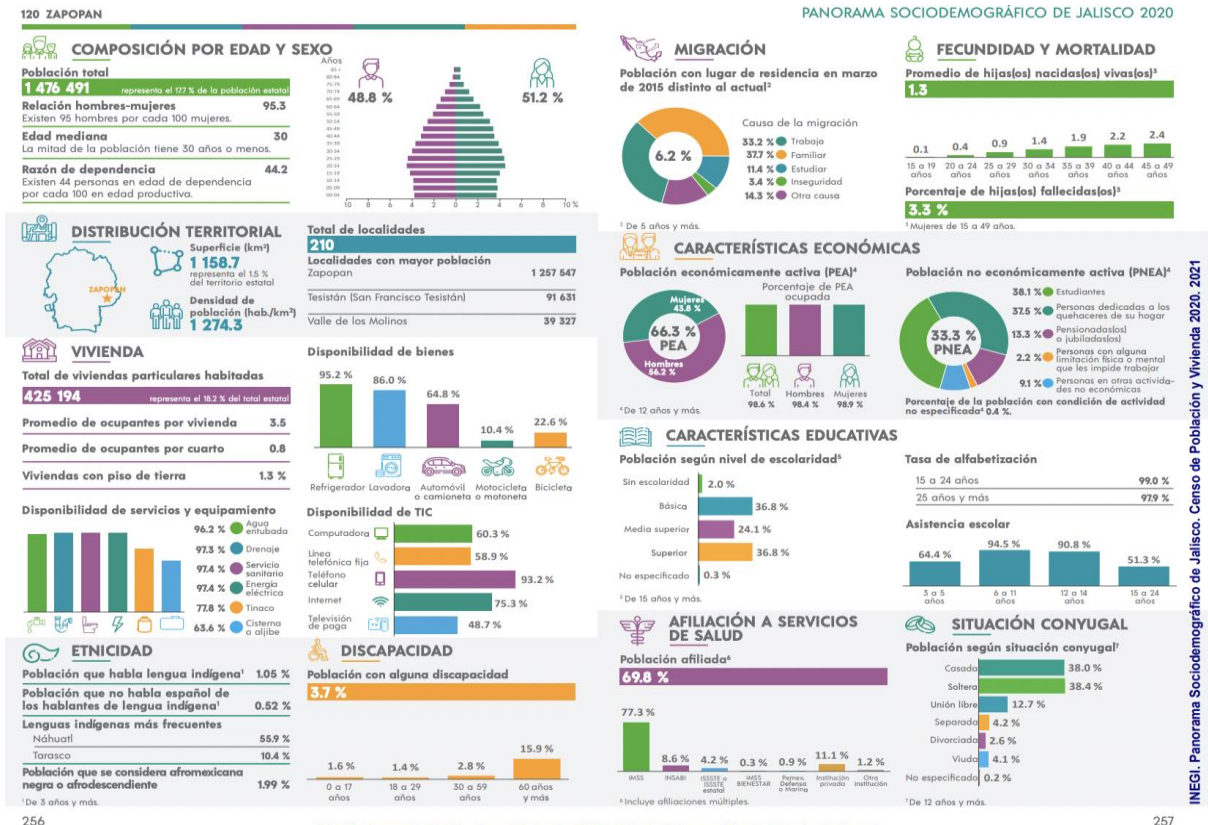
120 ZAPOPAN

PANORAMA SOCIODEMOGRÁFICO DE JALISCO 2020

COMPOSICIÓN POR EDAD Y SEXO

Población total
1 476 491 representa el 17.7 % de la población estatal

Relación hombres-mujeres 95.3
Existen 95 hombres por cada 100 mujeres.

Edad mediana 30
La mitad de la población tiene 30 años o menos.

Razón de dependencia 44.2
Existen 44 personas en edad de dependencia por cada 100 en edad productiva.

Años
48.8 %
51.2 %
10 8 6 4 2 0 2 4 6 8 10 %

DISTRIBUCIÓN TERRITORIAL

Superficie (km²)
1 158.7
representa el 1.5 % del territorio estatal

ZAPOPAN

Densidad de población (hab./km²)
1 274.3

Total de localidades
210
Localidades con mayor población
| | |
|---|---|
| Zapopan | 1 257 547 |
| Tesistán (San Francisco Tesistán) | 91 631 |
| Valle de los Molinos | 39 327 |

VIVIENDA

Total de viviendas particulares habitadas
425 194 representa el 18.2 % del total estatal

Promedio de ocupantes por vivienda 3.5
Promedio de ocupantes por cuarto 0.8
Viviendas con piso de tierra 1.3 %

Disponibilidad de bienes
95.2 % Refrigerador
86.0 % Lavadora
64.8 % Automóvil o camioneta
10.4 % Motocicleta o motoneta
22.6 % Bicicleta

Disponibilidad de servicios y equipamiento
96.2 % Agua entubada
97.3 % Drenaje
97.4 % Servicio sanitario
97.4 % Energía eléctrica
77.8 % Tinaco
63.6 % Cisterna o aljibe

Disponibilidad de TIC
Computadora 60.3 %
Línea telefónica fija 58.9 %
Teléfono celular 93.2 %
Internet 75.3 %
Televisión de paga 48.7 %

ETNICIDAD

Población que habla lengua indígena¹ 1.05 %
Población que no habla español de los hablantes de lengua indígena¹ 0.52 %
Lenguas indígenas más frecuentes
Náhuatl 55.9 %
Tarasco 10.4 %
Población que se considera afromexicana negra o afrodescendiente 1.99 %
¹ De 3 años y más.

DISCAPACIDAD

Población con alguna discapacidad
3.7 %
1.6 % 0 a 17 años
1.4 % 18 a 29 años
2.8 % 30 a 59 años
15.9 % 60 años y más

MIGRACIÓN

Población con lugar de residencia en marzo de 2015 distinto al actual²
6.2 %
Causa de la migración
33.2 % Trabajo
37.7 % Familiar
11.4 % Estudiar
3.4 % Inseguridad
14.3 % Otra causa
² De 5 años y más.

FECUNDIDAD Y MORTALIDAD

Promedio de hijas(os) nacidas(os) vivas(os)³
1.3
0.1 15 a 19 años
0.4 20 a 24 años
0.9 25 a 29 años
1.4 30 a 34 años
1.9 35 a 39 años
2.2 40 a 44 años
2.4 45 a 49 años

Porcentaje de hijas(os) fallecidas(os)³
3.3 %
³ Mujeres de 15 a 49 años.

CARACTERÍSTICAS ECONÓMICAS

Población económicamente activa (PEA)⁴
Mujeres 43.8 %
66.3 % PEA
Hombres 56.2 %
Porcentaje de PEA ocupada
Total 98.6 %
Hombres 98.4 %
Mujeres 98.9 %
⁴ De 12 años y más.

Población no económicamente activa (PNEA)⁴
33.3 % PNEA
38.1 % Estudiantes
37.5 % Personas dedicadas a los quehaceres de su hogar
13.3 % Pensionadas(os) o jubiladas(os)
2.2 % Personas con alguna limitación física o mental que les impide trabajar
9.1 % Personas en otras actividades no económicas
Porcentaje de la población con condición de actividad no especificada⁴ 0.4 %.

CARACTERÍSTICAS EDUCATIVAS

Población según nivel de escolaridad⁵
Sin escolaridad 2.0 %
Básica 36.8 %
Media superior 24.1 %
Superior 36.8 %
No especificado 0.3 %
⁵ De 15 años y más.

Tasa de alfabetización
15 a 24 años 99.0 %
25 años y más 97.9 %

Asistencia escolar
64.4 % 3 a 5 años
94.5 % 6 a 11 años
90.8 % 12 a 14 años
51.3 % 15 a 24 años

AFILIACIÓN A SERVICIOS DE SALUD

Población afiliada⁶
69.8 %
77.3 % IMSS
8.6 % INSABI
4.2 % ISSSTE e ISSSTE estatal
0.3 % IMSS BIENESTAR
0.9 % Pemex, Defensa o Marina
11.1 % Institución privada
1.2 % Otra institución
⁶ Incluye afiliaciones múltiples.

SITUACIÓN CONYUGAL

Población según situación conyugal⁷
Casada 38.0 %
Soltera 38.4 %
Unión libre 12.7 %
Separada 4.2 %
Divorciada 2.6 %
Viuda 4.1 %
No especificado 0.2 %
⁷ De 12 años y más.

INEGI. Panorama Sociodemográfico de Jalisco. Censo de Población y Vivienda 2020. 2021

256

257